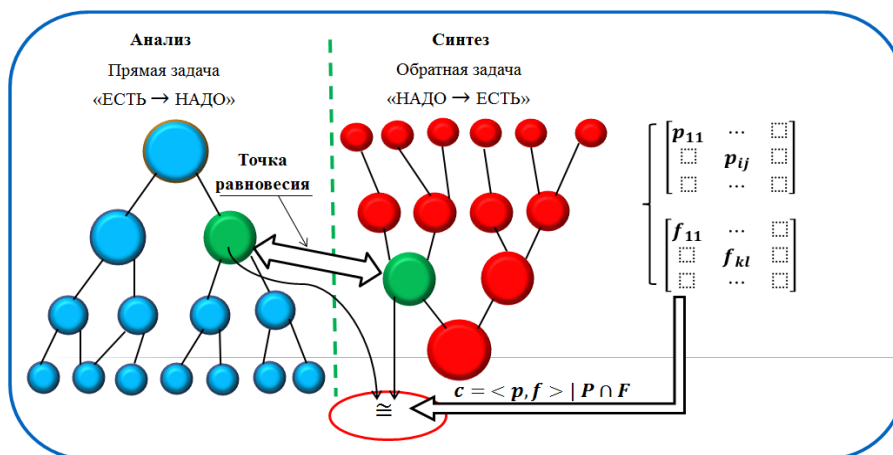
Анализ
Прямая задача
«ЕСТЬ → НАДО»

Синтез
Обратная задача
«НАДО → ЕСТЬ»

Точка
равновесия

$\begin{bmatrix} p_{11} & \cdots & \square \\ \square & p_{ij} & \square \\ \square & \cdots & \square \end{bmatrix}$

$\begin{bmatrix} f_{11} & \cdots & \square \\ \square & f_{kl} & \square \\ \square & \cdots & \square \end{bmatrix}$

$c = < p, f > | P \cap F$

$\cong$